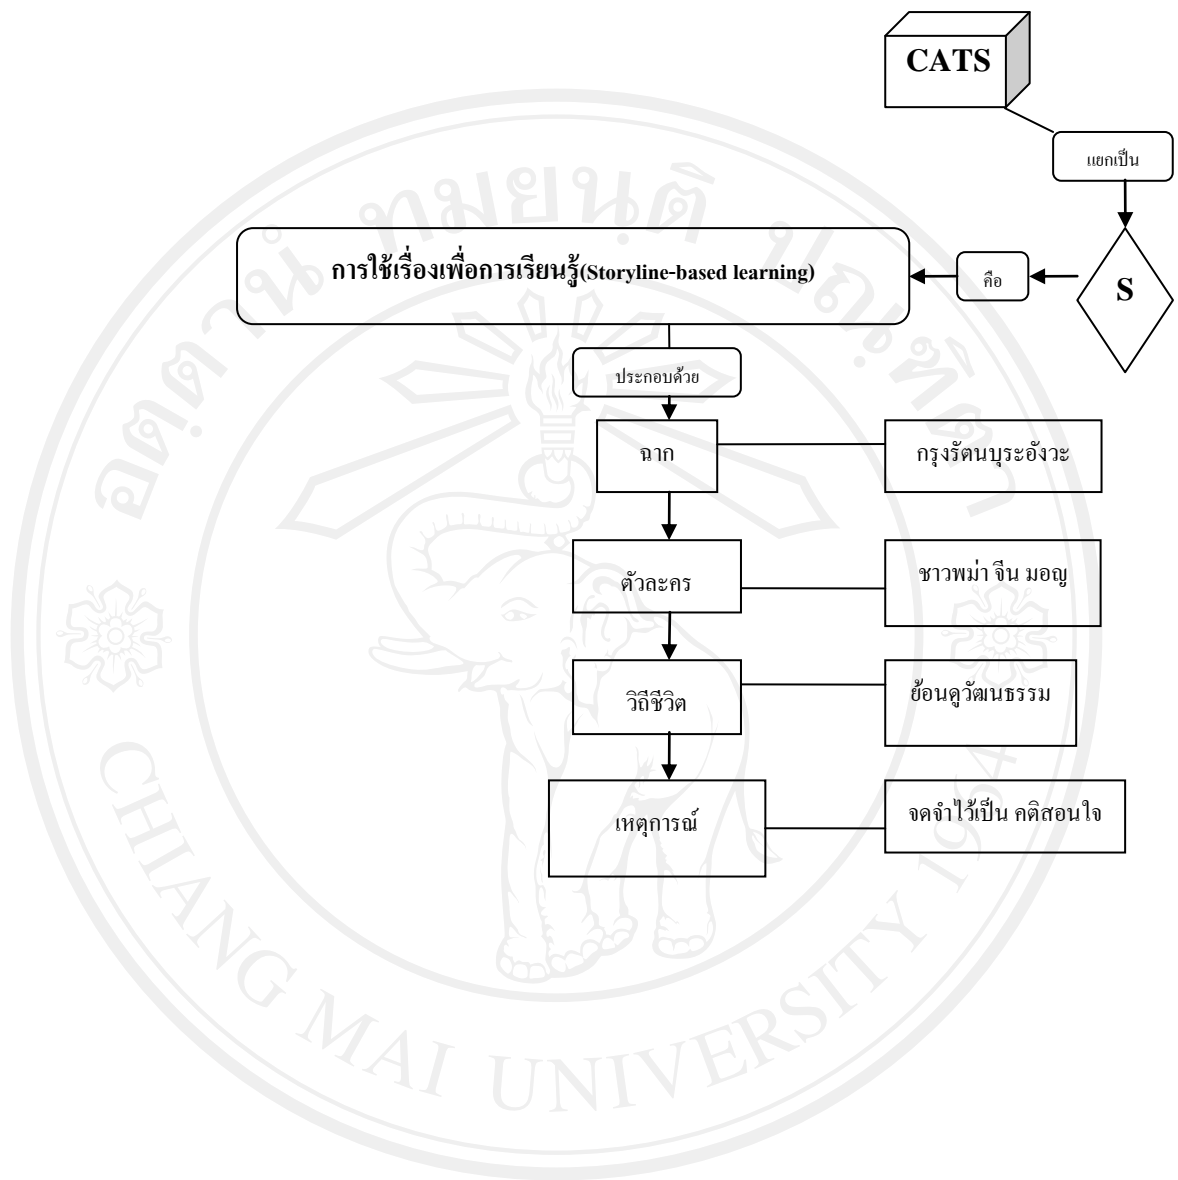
CATS

แยกเป็น

S

คือ

การใช้เรื่องเพื่อการเรียนรู้(Storyline-based learning)

ประกอบด้วย

ฉาก

กรุงรัตนบุระอังวะ

ตัวละคร

ชาวพม่า จีน มอญ

วิถีชีวิต

ย้อนดูวัฒนธรรม

เหตุการณ์

จดจำไว้เป็น คติสอนใจ

CHIANG MAI UNIVERSITY